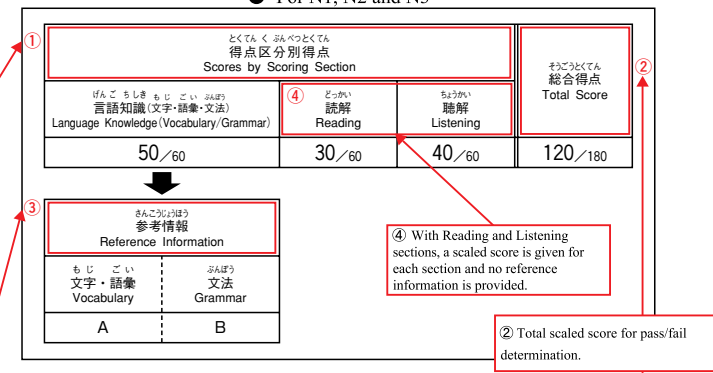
● For N1, N2 and N3

①

とくてん く ぶんべつとくてん
得点区分別得点
Scores by Scoring Section

| げんご ちしき もじ ごい ぶんぽう 言語知識(文字・語彙・文法) Language Knowledge (Vocabulary/Grammar) | ④ どっかい 読解 Reading | ちょうかい 聴解 Listening | そうごうとくてん 総合得点 Total Score |
|---|---|---|---|
| 50／60 | 30／60 | 40／60 | 120／180 |

②

③

さんこうじょうほう
参考情報
Reference Information

| も じ ご い 文字・語彙 Vocabulary | ぶんぽう 文法 Grammar |
|---|---|
| A | B |

④ With Reading and Listening sections, a scaled score is given for each section and no reference information is provided.

② Total scaled score for pass/fail determination.